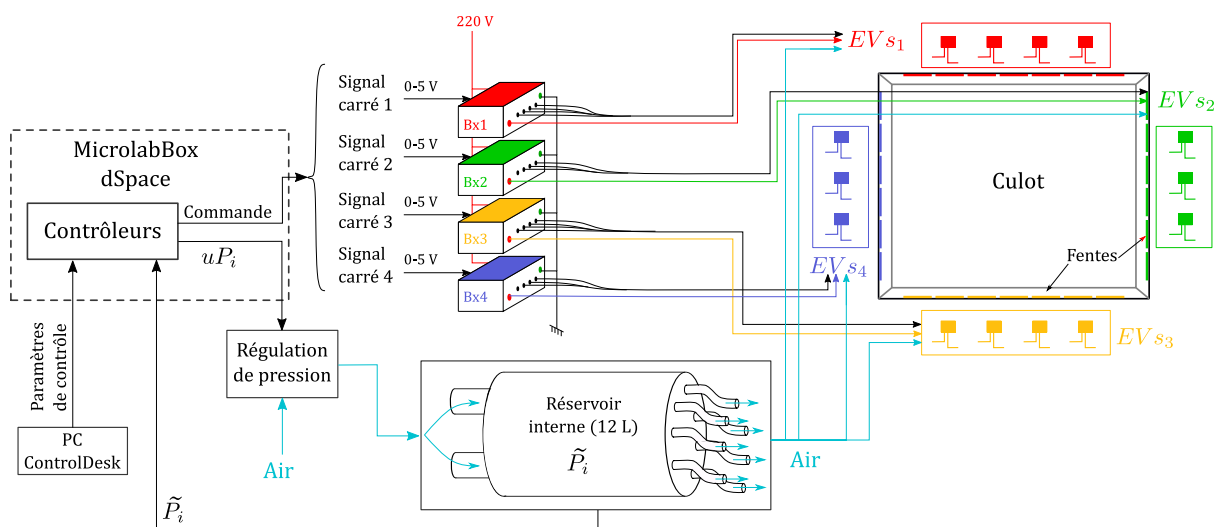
220 V

$EVs_1$

Signal carré 1

0-5 V

Bx1

$EVs_2$

Signal carré 2

0-5 V

Bx2

MicrolabBox dSpace

Culot

Signal carré 3

0-5 V

Bx3

Commande

Contrôleurs

$uP_i$

Signal carré 4

0-5 V

Bx4

$EVs_4$

Fentes

$EVs_3$

Paramètres de contrôle

Régulation de pression

Réservoir interne (12 L)

$\widetilde{P}_i$

PC ControlDesk

Air

Air

$\widetilde{P}_i$